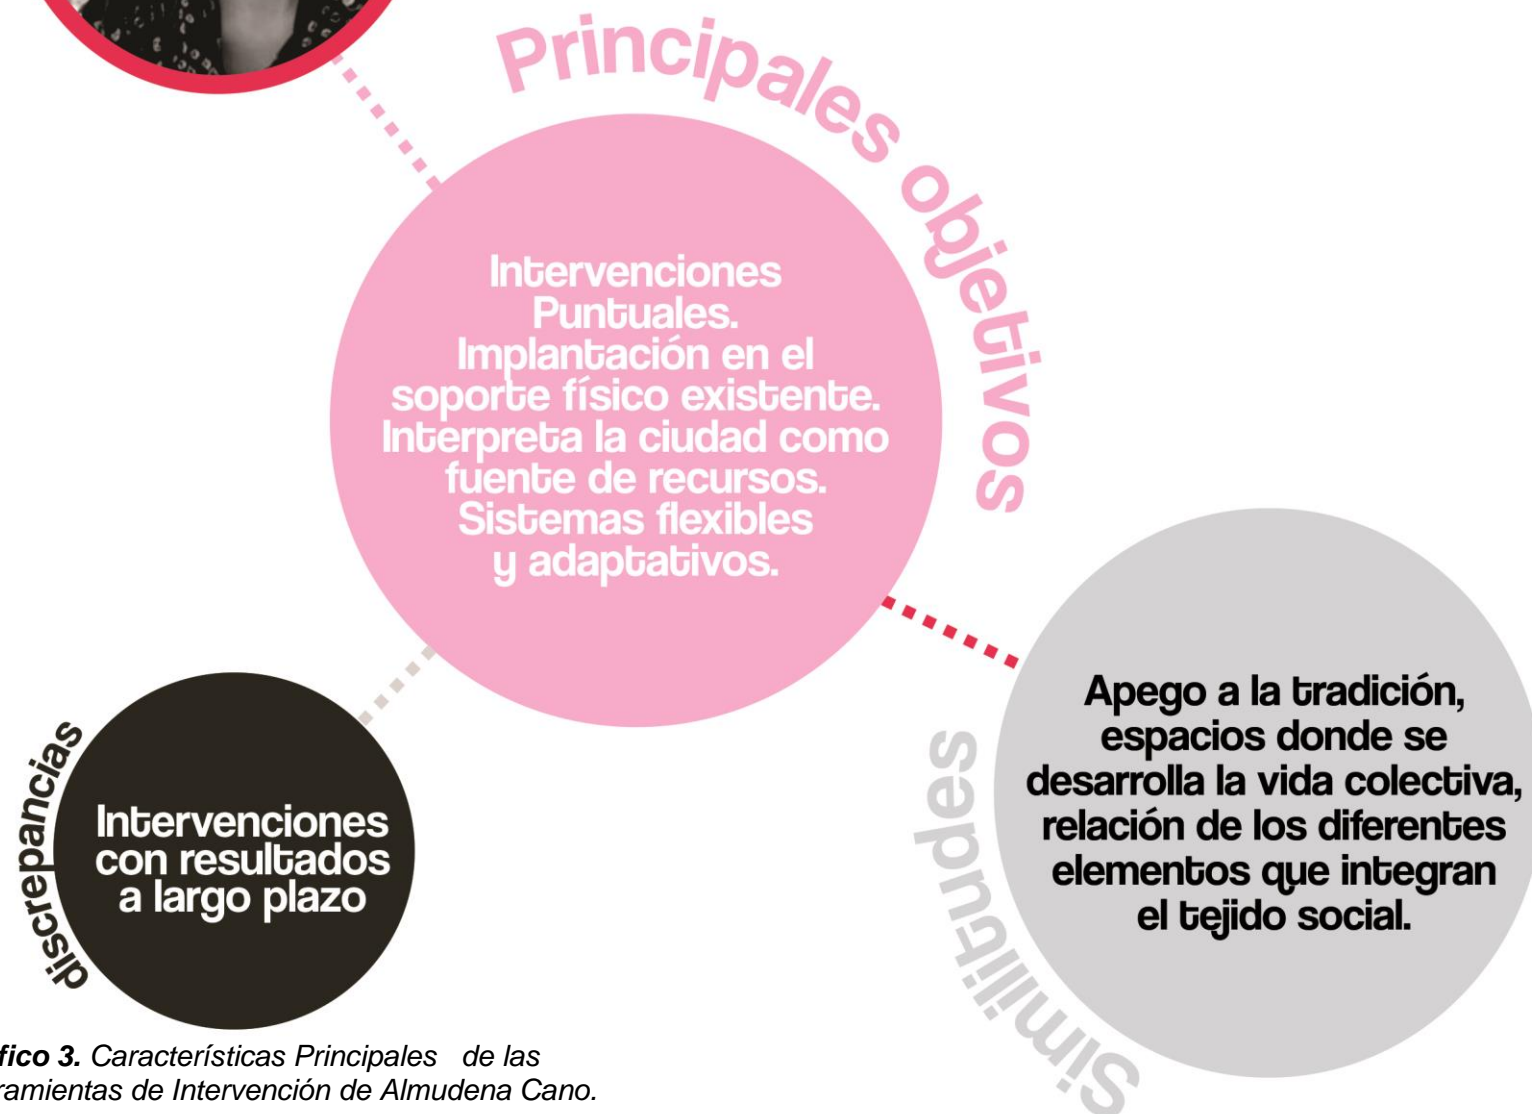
Principales objetivos

Intervenciones Puntuales. Implantación en el soporte físico existente. Interpreta la ciudad como fuente de recursos. Sistemas flexibles y adaptativos.

discrepancias

Intervenciones con resultados a largo plazo

Similitudes

Apego a la tradición, espacios donde se desarrolla la vida colectiva, relación de los diferentes elementos que integran el tejido social.

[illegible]fico 3. Características Principales de las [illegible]ramientas de Intervención de Almudena Cano.